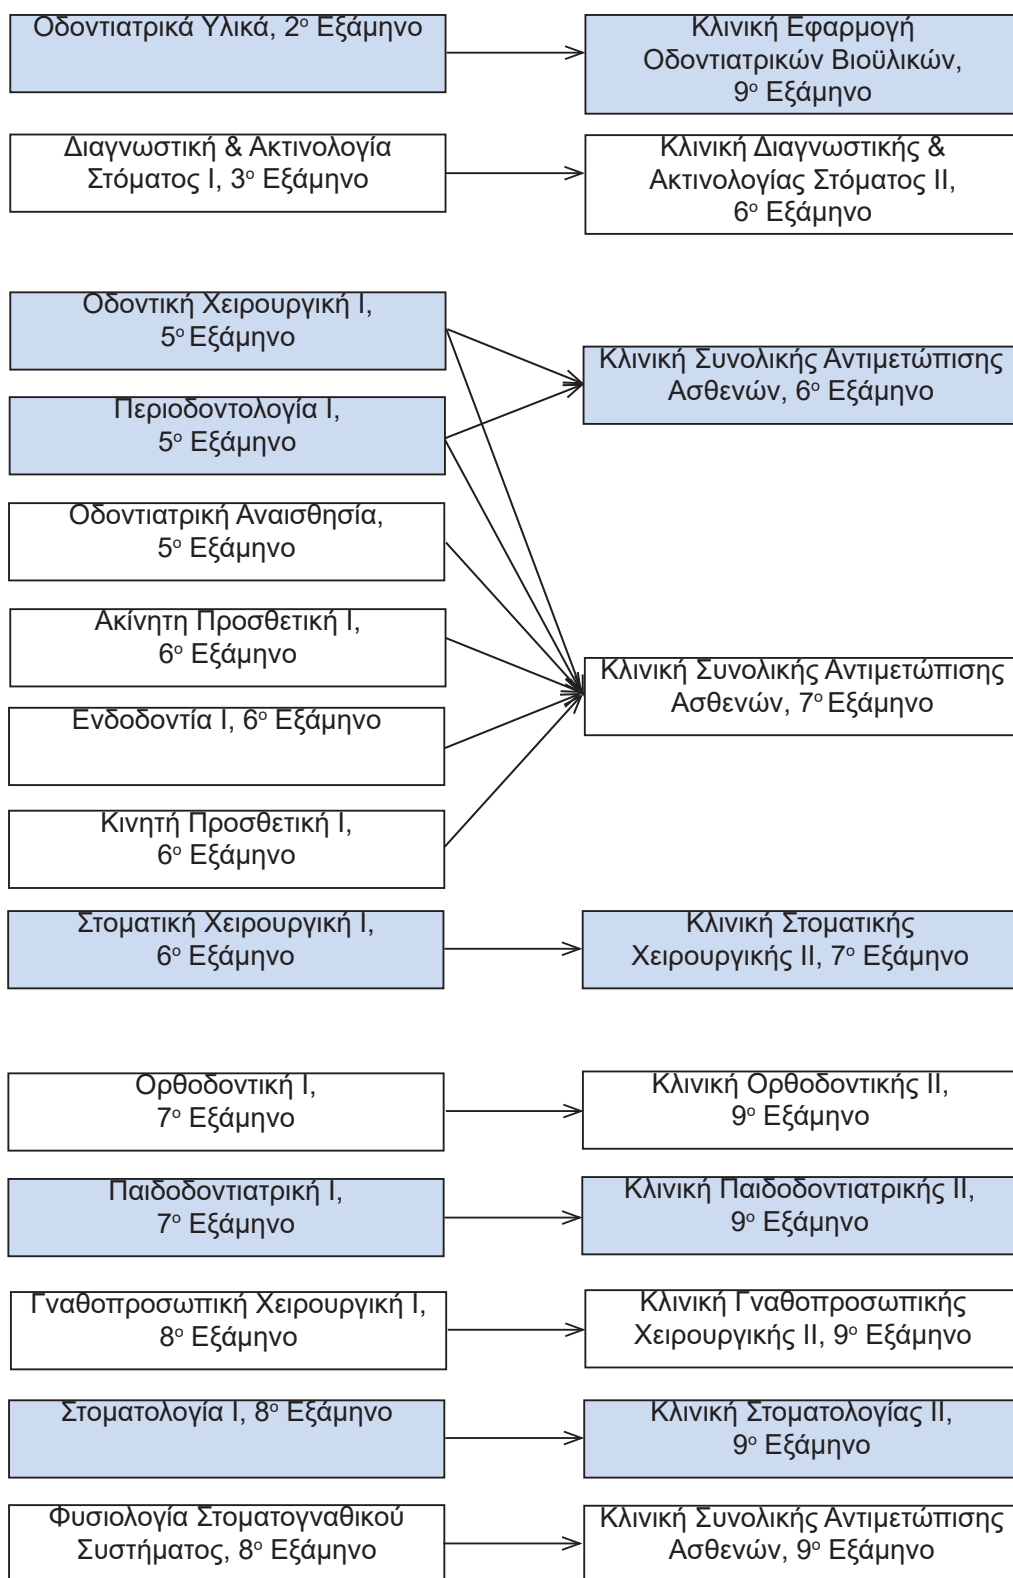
Οδοντιατρικά Υλικά, $2^{ο}$ Εξάμηνο

Κλινική Εφαρμογή Οδοντιατρικών Βιοϋλικών, $9^{ο}$ Εξάμηνο

Διαγνωστική & Ακτινολογία Στόματος Ι, $3^{ο}$ Εξάμηνο

Κλινική Διαγνωστικής & Ακτινολογίας Στόματος ΙΙ, $6^{ο}$ Εξάμηνο

Οδοντική Χειρουργική Ι, $5^{ο}$ Εξάμηνο

Περιοδοντολογία Ι, $5^{ο}$ Εξάμηνο

Κλινική Συνολικής Αντιμετώπισης Ασθενών, $6^{ο}$ Εξάμηνο

Οδοντιατρική Αναισθησία, $5^{ο}$ Εξάμηνο

Ακίνητη Προσθετική Ι, $6^{ο}$ Εξάμηνο

Ενδοδοντία Ι, $6^{ο}$ Εξάμηνο

Κλινική Συνολικής Αντιμετώπισης Ασθενών, $7^{ο}$ Εξάμηνο

Κινητή Προσθετική Ι, $6^{ο}$ Εξάμηνο

Στοματική Χειρουργική Ι, $6^{ο}$ Εξάμηνο

Κλινική Στοματικής Χειρουργικής ΙΙ, $7^{ο}$ Εξάμηνο

Ορθοδοντική Ι, $7^{ο}$ Εξάμηνο

Κλινική Ορθοδοντικής ΙΙ, $9^{ο}$ Εξάμηνο

Παιδοδοντιατρική Ι, $7^{ο}$ Εξάμηνο

Κλινική Παιδοδοντιατρικής ΙΙ, $9^{ο}$ Εξάμηνο

Γναθοπροσωπική Χειρουργική Ι, $8^{ο}$ Εξάμηνο

Κλινική Γναθοπροσωπικής Χειρουργικής ΙΙ, $9^{ο}$ Εξάμηνο

Στοματολογία Ι, $8^{ο}$ Εξάμηνο

Κλινική Στοματολογίας ΙΙ, $9^{ο}$ Εξάμηνο

Φυσιολογία Στοματογναθικού Συστήματος, $8^{ο}$ Εξάμηνο

Κλινική Συνολικής Αντιμετώπισης Ασθενών, $9^{ο}$ Εξάμηνο